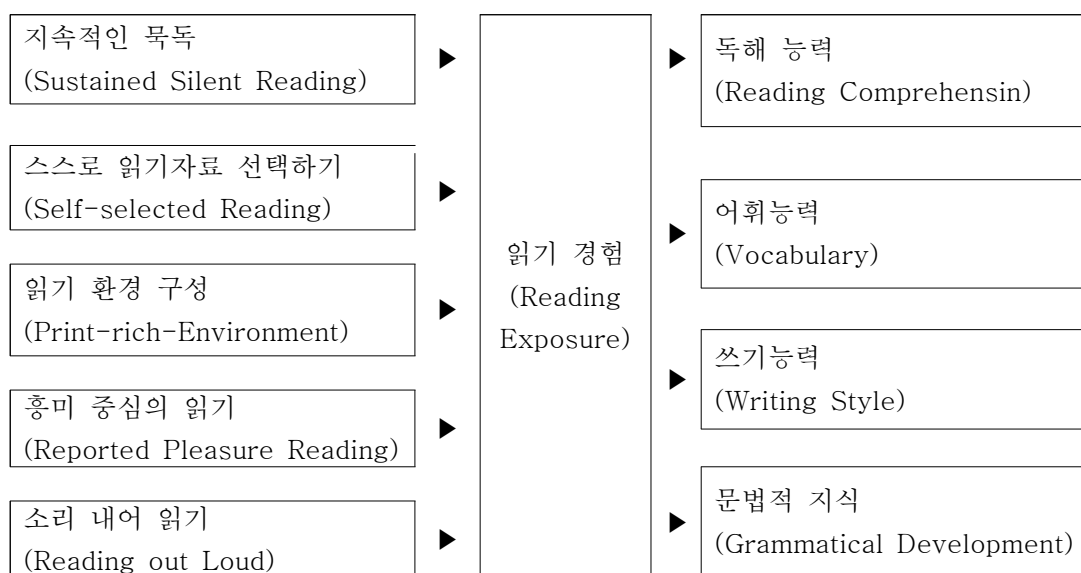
지속적인 묵독
(Sustained Silent Reading)

스스로 읽기자료 선택하기
(Self-selected Reading)

읽기 환경 구성
(Print-rich-Environment)

흥미 중심의 읽기
(Reported Pleasure Reading)

소리 내어 읽기
(Reading out Loud)

▶

읽기 경험
(Reading Exposure)

▶

독해 능력
(Reading Comprehensin)

어휘능력
(Vocabulary)

쓰기능력
(Writing Style)

문법적 지식
(Grammatical Development)